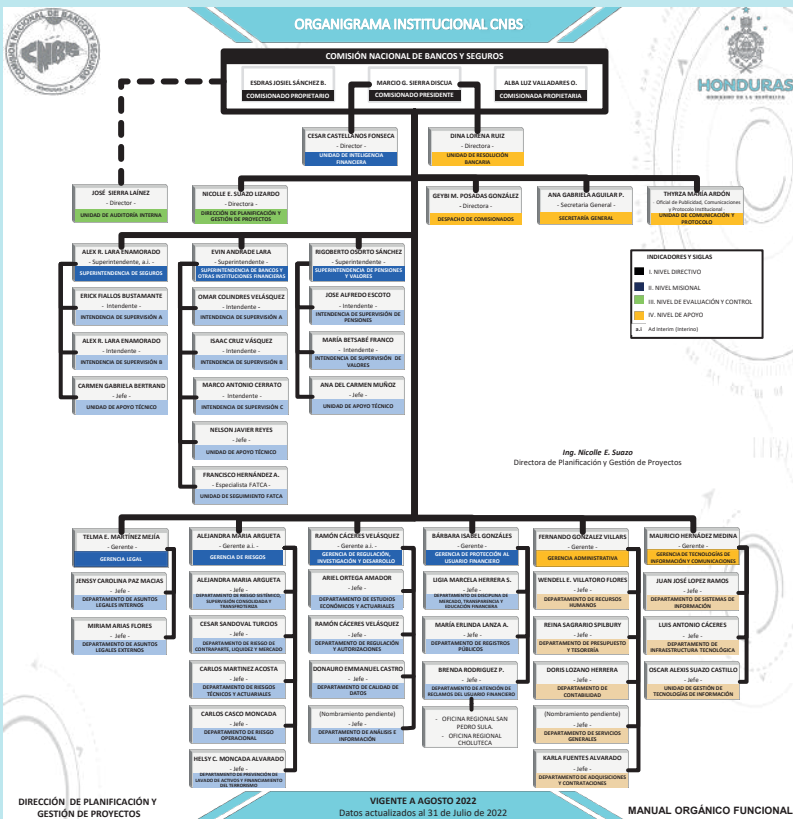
ORGANIGRAMA INSTITUCIONAL CNBS

COMISIÓN NACIONAL DE BANCOS Y SEGUROS

HONDURAS
GOBIERNO DE LA REPÚBLICA

COMISIÓN NACIONAL DE BANCOS Y SEGUROS

ESDRAS JOSIEL SÁNCHEZ B.
COMISIONADO PROPIETARIO

MARCIO G. SIERRA DISCUA
COMISIONADO PRESIDENTE

ALBA LUZ VALLADARES O.
COMISIONADA PROPIETARIA

CESAR CASTELLANOS FONSECA
- Director -
UNIDAD DE INTELIGENCIA FINANCIERA

DINA LORENA RUIZ
- Directora -
UNIDAD DE RESOLUCIÓN BANCARIA

JOSÉ SIERRA LAÍNEZ
- Director -
UNIDAD DE AUDITORÍA INTERNA

NICOLLE E. SUAZO LIZARDO
- Directora -
DIRECCIÓN DE PLANIFICACIÓN Y GESTIÓN DE PROYECTOS

GEYBI M. POSADAS GONZÁLEZ
- Directora -
DESPACHO DE COMISIONADOS

ANA GABRIELA AGUILAR P.
- Secretaria General -
SECRETARÍA GENERAL

THYRZA MARÍA ARDÓN
Oficial de Publicidad, Comunicaciones y Protocolo Institucional
UNIDAD DE COMUNICACIÓN Y PROTOCOLO

ALEX R. LARA ENAMORADO
- Superintendente, a.i. -
SUPERINTENDENCIA DE SEGUROS

ERICK FIALLOS BUSTAMANTE
- Intendente -
INTENDENCIA DE SUPERVISIÓN A

ALEX R. LARA ENAMORADO
- Intendente -
INTENDENCIA DE SUPERVISIÓN B

CARMEN GABRIELA BERTRAND
- Jefe -
UNIDAD DE APOYO TÉCNICO

EVIN ANDRADE LARA
- Superintendente -
SUPERINTENDENCIA DE BANCOS Y OTRAS INSTITUCIONES FINANCIERAS

OMAR COLINDRES VELÁSQUEZ
- Intendente -
INTENDENCIA DE SUPERVISIÓN A

ISAAC CRUZ VÁSQUEZ
- Intendente -
INTENDENCIA DE SUPERVISIÓN B

MARCO ANTONIO CERRATO
- Intendente -
INTENDENCIA DE SUPERVISIÓN C

NELSON JAVIER REYES
- Jefe -
UNIDAD DE APOYO TÉCNICO

FRANCISCO HERNÁNDEZ A.
- Especialista FATCA -
UNIDAD DE SEGUIMIENTO FATCA

RIGOBERTO OSORTO SÁNCHEZ
- Superintendente -
SUPERINTENDENCIA DE PENSIONES Y VALORES

JOSE ALFREDO ESCOTO
- Intendente -
INTENDENCIA DE SUPERVISIÓN DE PENSIONES

MARÍA BETSABÉ FRANCO
- Intendente -
INTENDENCIA DE SUPERVISIÓN DE VALORES

ANA DEL CARMEN MUÑOZ
- Jefe -
UNIDAD DE APOYO TÉCNICO

INDICADORES Y SIGLAS
I. NIVEL DIRECTIVO
II. NIVEL MISIONAL
III. NIVEL DE EVALUACIÓN Y CONTROL
IV. NIVEL DE APOYO
a.i Ad interim (Interino)

Ing. Nicolle E. Suazo
Directora de Planificación y Gestión de Proyectos

TELMA E. MARTÍNEZ MEJÍA
- Gerente -
GERENCIA LEGAL

JENSSY CAROLINA PAZ MACIAS
- Jefe -
DEPARTAMENTO DE ASUNTOS LEGALES INTERNOS

MIRIAM ARIAS FLORES
- Jefe -
DEPARTAMENTO DE ASUNTOS LEGALES EXTERNOS

ALEJANDRA MARIA ARGUETA
- Gerente a.i. -
GERENCIA DE RIESGOS

ALEJANDRA MARIA ARGUETA
- Jefe -
DEPARTAMENTO DE RIESGO SISTÉMICO, SUPERVISIÓN CONSOLIDADA Y TRANSFRONTERIZA

CESAR SANDOVAL TURCIOS
- Jefe -
DEPARTAMENTO DE RIESGO DE CONTRAPARTE, LIQUIDEZ Y MERCADO

CARLOS MARTINEZ ACOSTA
- Jefe -
DEPARTAMENTO DE RIESGOS TÉCNICOS Y ACTUARIALES

CARLOS CASCO MONCADA
- Jefe -
DEPARTAMENTO DE RIESGO OPERACIONAL

HELSY C. MONCADA ALVARADO
- Jefe -
DEPARTAMENTO DE PREVENCIÓN DE LAVADO DE ACTIVOS Y FINANCIAMIENTO DEL TERRORISMO

RAMÓN CÁCERES VELÁSQUEZ
- Gerente a.i. -
GERENCIA DE REGULACIÓN, INVESTIGACIÓN Y DESARROLLO

ARIEL ORTEGA AMADOR
- Jefe -
DEPARTAMENTO DE ESTUDIOS ECONÓMICOS Y ACTUARIALES

RAMÓN CÁCERES VELÁSQUEZ
- Jefe -
DEPARTAMENTO DE REGULACIÓN Y AUTORIZACIONES

DONAURO EMMANUEL CASTRO
- Jefe -
DEPARTAMENTO DE CALIDAD DE DATOS

(Nombramiento pendiente)
- Jefe -
DEPARTAMENTO DE ANÁLISIS E INFORMACIÓN

BÁRBARA ISABEL GONZÁLES
- Gerente -
GERENCIA DE PROTECCIÓN AL USUARIO FINANCIERO

LIGIA MARCELA HERRERA S.
- Jefe -
DEPARTAMENTO DE DISCIPLINA DE MERCADO, TRANSPARENCIA Y EDUCACIÓN FINANCIERA

MARÍA ERLINDA LANZA A.
- Jefe -
DEPARTAMENTO DE REGISTROS PÚBLICOS

BRENDA RODRIGUEZ P.
- Jefe -
DEPARTAMENTO DE ATENCIÓN DE RECLAMOS DEL USUARIO FINANCIERO

- OFICINA REGIONAL SAN PEDRO SULA.
- OFICINA REGIONAL CHOLUTECA

FERNANDO GONZALEZ VILLARS
- Gerente -
GERENCIA ADMINISTRATIVA

WENDELL E. VILLATORO FLORES
- Jefe -
DEPARTAMENTO DE RECURSOS HUMANOS

REINA SAGRARIO SPILBURY
- Jefe -
DEPARTAMENTO DE PRESUPUESTO Y TESORERÍA

DORIS LOZANO HERRERA
- Jefe -
DEPARTAMENTO DE CONTABILIDAD

(Nombramiento pendiente)
- Jefe -
DEPARTAMENTO DE SERVICIOS GENERALES

KARLA FUENTES ALVARADO
- Jefe -
DEPARTAMENTO DE ADQUISICIONES Y CONTRATACIONES

MAURICIO HERNÁDEZ MEDINA
- Gerente -
GERENCIA DE TECNOLOGÍAS DE INFORMACIÓN Y COMUNICACIONES

JUAN JOSÉ LOPEZ RAMOS
- Jefe -
DEPARTAMENTO DE SISTEMAS DE INFORMACIÓN

LUIS ANTONIO CÁCERES
- Jefe -
DEPARTAMENTO DE INFRAESTRUCTURA TECNOLÓGICA

OSCAR ALEXIS SUAZO CASTILLO
- Jefe -
UNIDAD DE GESTIÓN DE TECNOLOGÍAS DE INFORMACIÓN

DIRECCIÓN DE PLANIFICACIÓN Y GESTIÓN DE PROYECTOS

VIGENTE A AGOSTO 2022
Datos actualizados al 31 de Julio de 2022

MANUAL ORGÁNICO FUNCIONAL